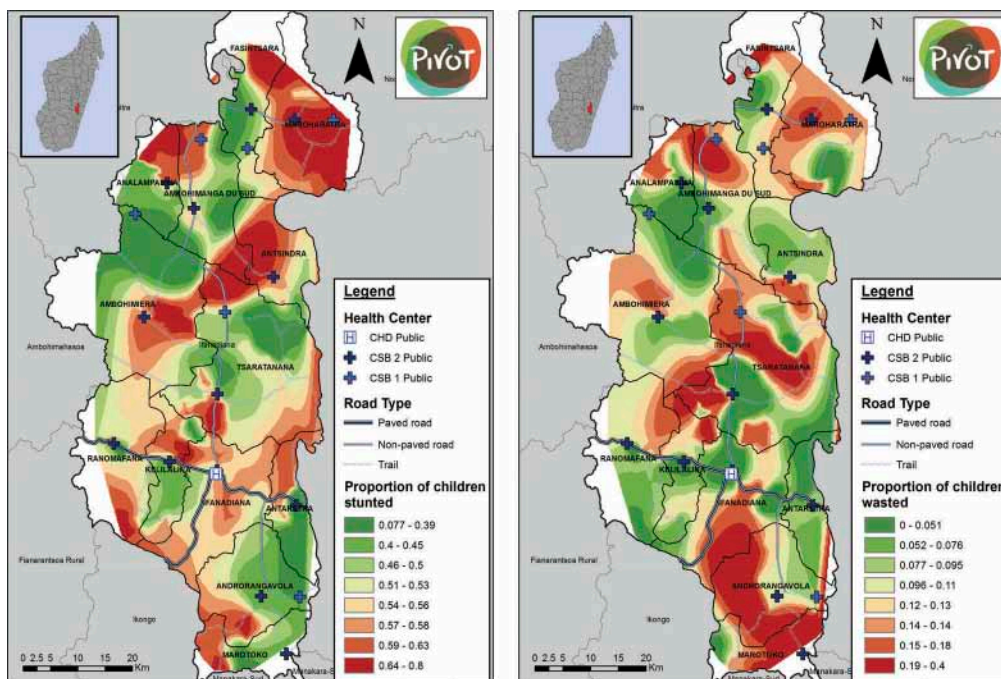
N

PIVOT

FASINTSARA
AMBOHARATRA
ANALAMPASINA
AMBOHIMANGA DU SUD
ANTSINDRA
AMBOHIMERA
Ambohimahasoa
Ifanadiana
TSARATANANA
RANOMAFANA
KELILALINA
IFANADIANA
ANTARETRA
Fianarantsoa Rural
ANDRORANGAVOLA
Ikongo
MAROTOKO

0 2.5 5 10 15 20 Km

Legend
Health Center
CHD Public
CSB 2 Public
CSB 1 Public
Road Type
Paved road
Non-paved road
Trail
Proportion of children stunted
0.077 - 0.39
0.4 - 0.45
0.46 - 0.5
0.51 - 0.53
0.54 - 0.56
0.57 - 0.58
0.59 - 0.63
0.64 - 0.8

N

PIVOT

FASINTSARA
AMBOHARATRA
ANALAMPASINA
AMBOHIMANGA DU SUD
ANTSINDRA
AMBOHIMERA
Ambohimahasoa
Ifanadiana
TSARATANANA
RANOMAFANA
KELILALINA
IFANADIANA
ANTARETRA
Fianarantsoa Rural
ANDRORANGAVOLA
Ikongo
MAROTOKO

0 2.5 5 10 15 20 Km

Legend
Health Center
CHD Public
CSB 2 Public
CSB 1 Public
Road Type
Paved road
Non-paved road
Trail
Proportion of children wasted
0 - 0.051
0.052 - 0.076
0.077 - 0.095
0.096 - 0.11
0.12 - 0.13
0.14 - 0.14
0.15 - 0.18
0.19 - 0.4